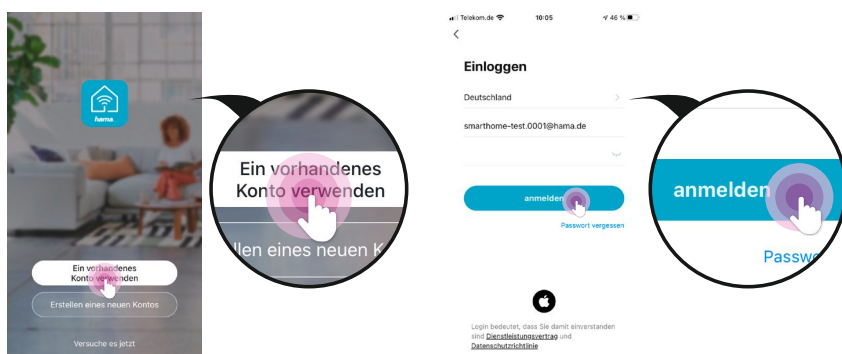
hama

Ein vorhandenes Konto verwenden

Erstellen eines neuen Kontos

Versuche es jetzt

Ein vorhandenes Konto verwenden

llen eines neuen K

Telekom.de 10:05 46 %

<

Einloggen

Deutschland >

smarthome-test.0001@hama.de

anmelden

Passwort vergessen

Login bedeutet, dass Sie damit einverstanden sind Dienstleistungsvertrag und Datenschutzrichtlinie

anmelden

Passw